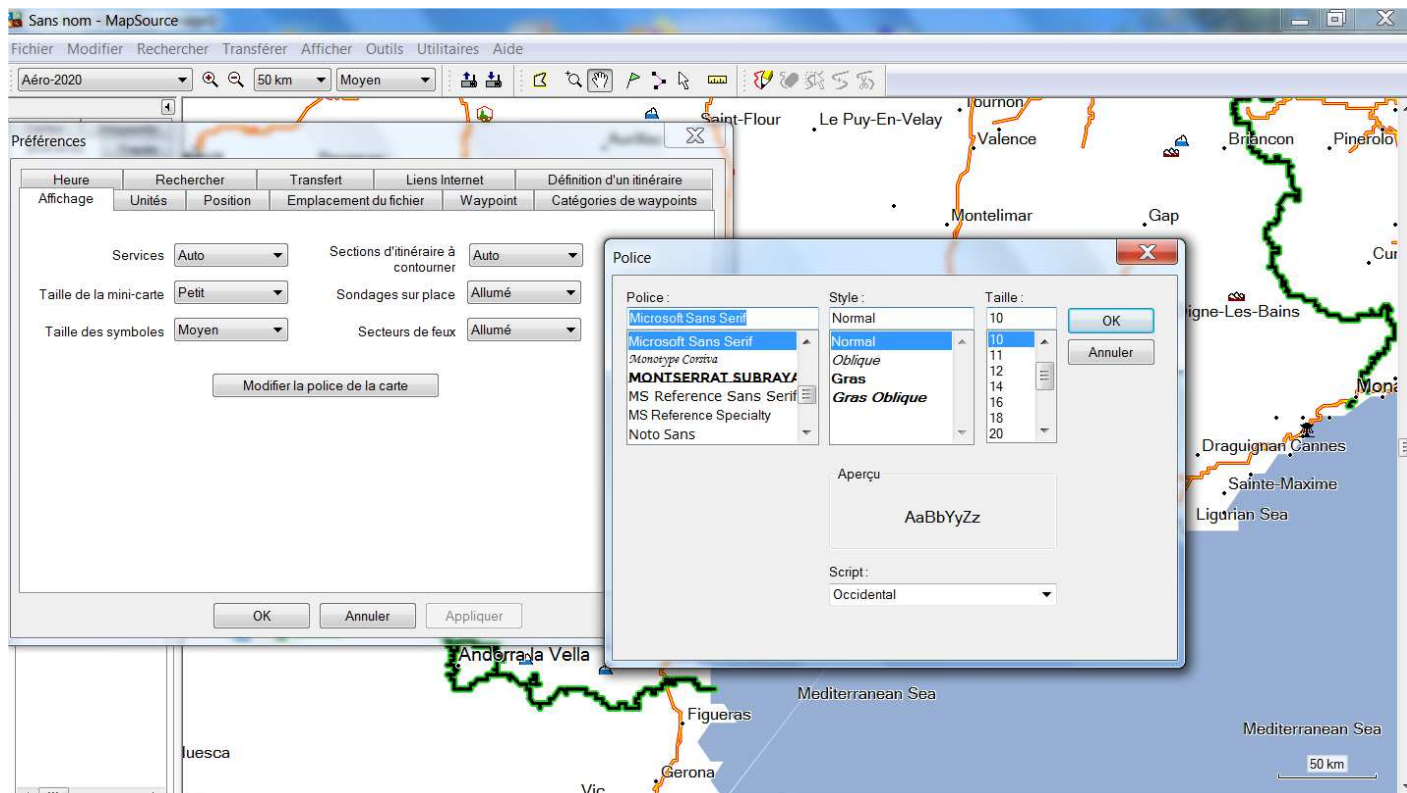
Sans nom - MapSource

Fichier Modifier Rechercher Transférer Afficher Outils Utilitaires Aide

Aéro-2020
50 km
Moyen

Saint-Flour
Le Puy-En-Velay
Tournon
Valence
Briancon
Pinerolo
Montelimar
Gap
Cur
igne-Les-Bains
Mona
Draguignan Cannes
Sainte-Maxime
Ligurian Sea
Andorra la Vella
Mediterranean Sea
Figueras
Mediterranean Sea
Huesca
Gerona
Vic
50 km

Préférences

Heure
Rechercher
Transfert
Liens Internet
Définition d'un itinéraire
Affichage
Unités
Position
Emplacement du fichier
Waypoint
Catégories de waypoints

Services Auto
Sections d'itinéraire à contourner Auto
Taille de la mini-carte Petit
Sondages sur place Allumé
Taille des symboles Moyen
Secteurs de feux Allumé

Modifier la police de la carte

OK
Annuler
Appliquer

Police

Police :
Microsoft Sans Serif
Microsoft Sans Serif
Monotype Corsiva
MONTSERRAT SUBRAYA
MS Reference Sans Serif
MS Reference Specialty
Noto Sans

Style :
Normal
Normal
Oblique
Gras
Gras Oblique

Taille :
10
10
11
12
14
16
18
20

OK
Annuler

Aperçu
AaBbYyZz

Script :
Occidental